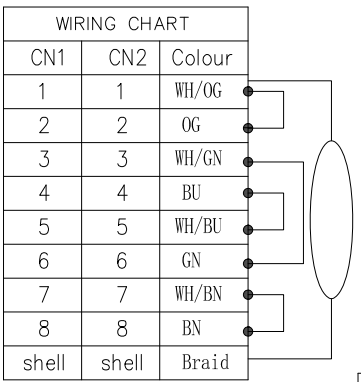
| WIRING CHART | | |
|---|---|---|
| CN1 | CN2 | Colour |
| 1 | 1 | WH/OG |
| 2 | 2 | OG |
| 3 | 3 | WH/GN |
| 4 | 4 | BU |
| 5 | 5 | WH/BU |
| 6 | 6 | GN |
| 7 | 7 | WH/BN |
| 8 | 8 | BN |
| shell | shell | Braid |